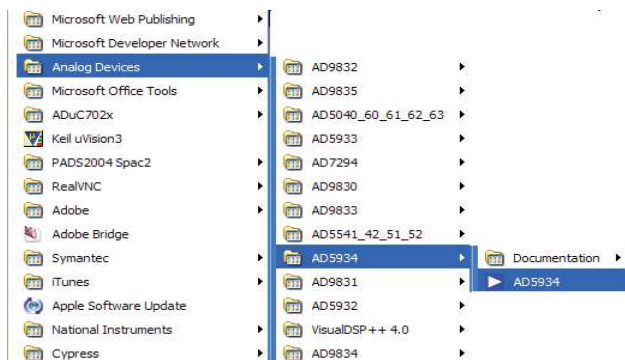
Microsoft Web Publishing
Microsoft Developer Network
Analog Devices
Microsoft Office Tools
ADuC702x
Keil uVision3
PADS2004 Spac2
RealVNC
Adobe
Adobe Bridge
Symantec
iTunes
Apple Software Update
National Instruments
Cypress

AD9832
AD9835
AD5040_60_61_62_63
AD5933
AD7294
AD9830
AD9833
AD5541_42_51_52
AD5934
AD9831
AD5932
VisualDSP++ 4.0
AD9834

Documentation
AD5934